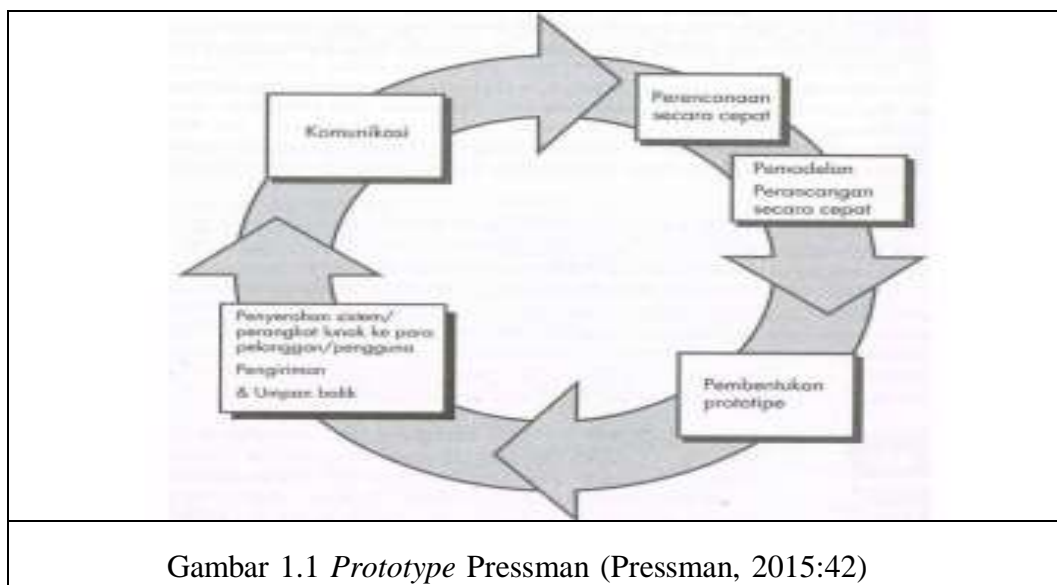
Komunikasi

Perencanaan secara cepat

Pemodelan
Perancangan secara cepat

Pembentukan prototipe

Penyerahan sistem/ perangkat lunak ke para pelanggan/pengguna
Pengiriman
& Umpan balik

Gambar 1.1 *Prototype* Pressman (Pressman, 2015:42)